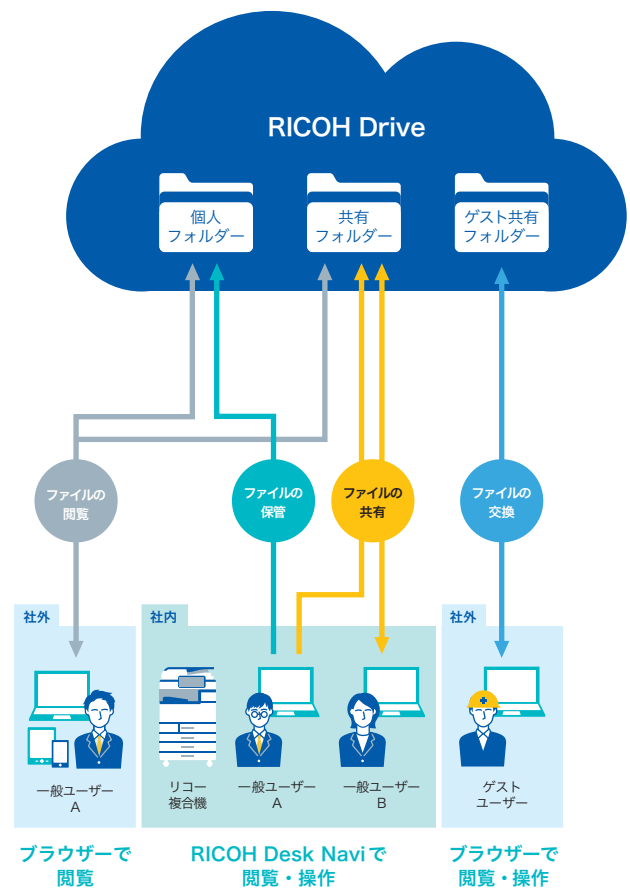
RICOH Drive

個人
フォルダー

共有
フォルダー

ゲスト共有
フォルダー

ファイルの
閲覧

ファイルの
保管

ファイルの
共有

ファイルの
交換

社外

一般ユーザー
A

社内

リコー
複合機

一般ユーザー
A

一般ユーザー
B

社外

ゲスト
ユーザー

ブラウザーで
閲覧

RICOH Desk Naviで
閲覧・操作

ブラウザーで
閲覧・操作